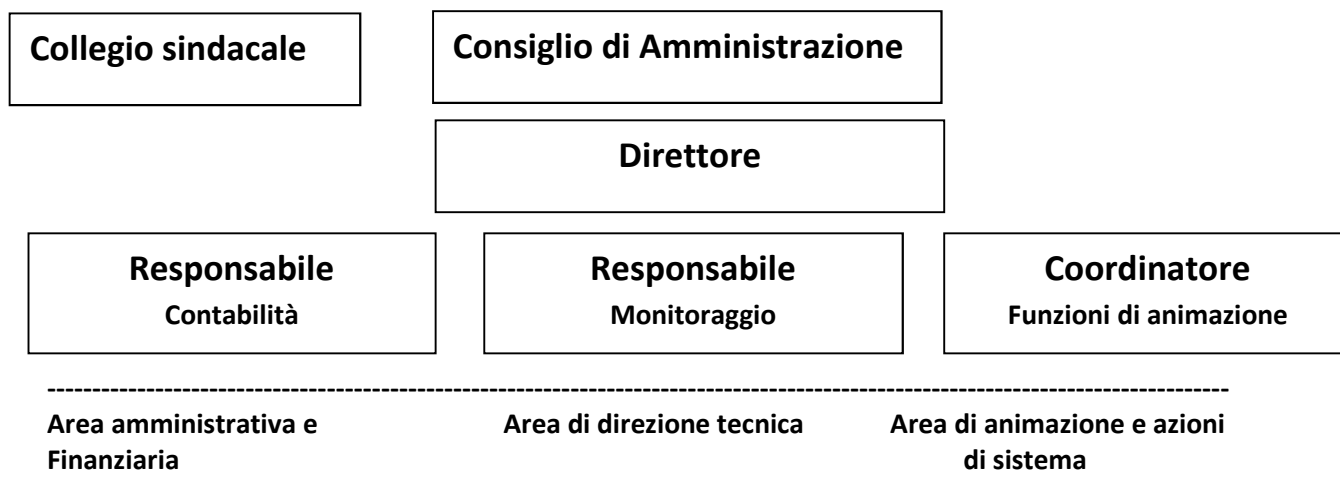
Collegio sindacale

Consiglio di Amministrazione

Direttore

Responsabile
Contabilità

Responsabile
Monitoraggio

Coordinatore
Funzioni di animazione

---------------------------------------------------------------------------------------------------------------------------

Area amministrativa e Finanziaria

Area di direzione tecnica

Area di animazione e azioni di sistema